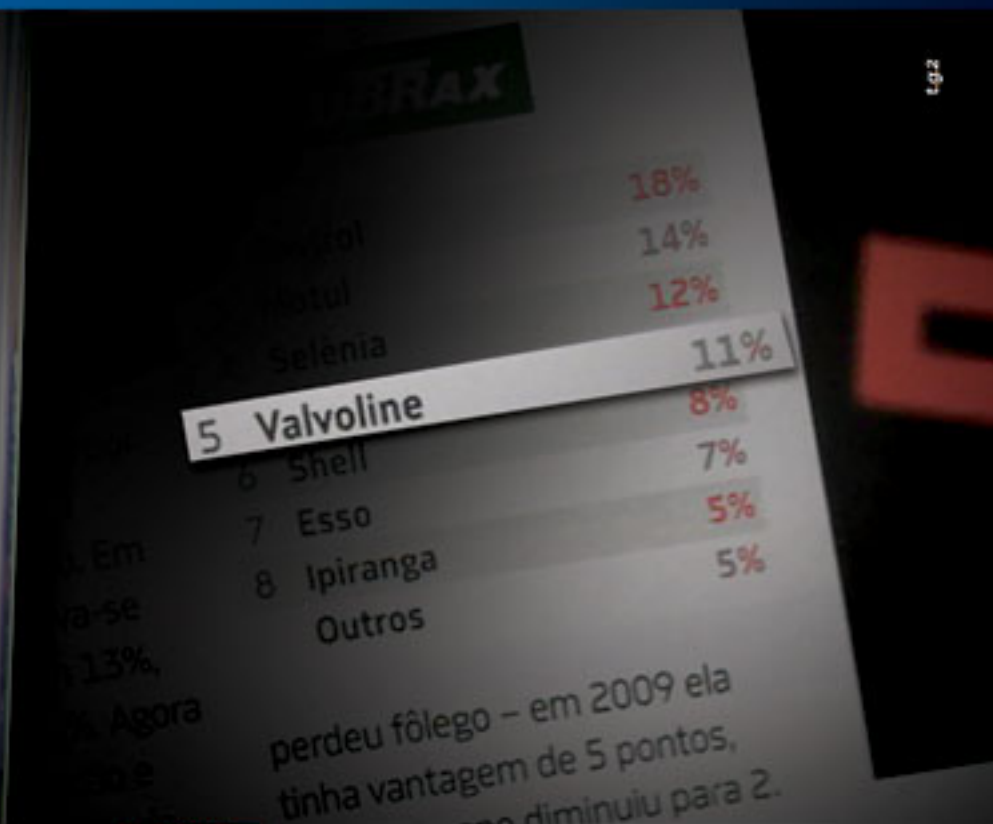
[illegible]RAX

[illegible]ol 18%
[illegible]otul 14%
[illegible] Selenia 12%
5 Valvoline 11%
6 Shell 8%
7 Esso 7%
8 Ipiranga 5%
Outros 5%

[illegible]. Em
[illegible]va-se
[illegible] 13%,
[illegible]%. Agora
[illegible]e

perdeu fôlego – em 2009 ela tinha vantagem de 5 pontos, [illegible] diminuiu para 2.

tg2